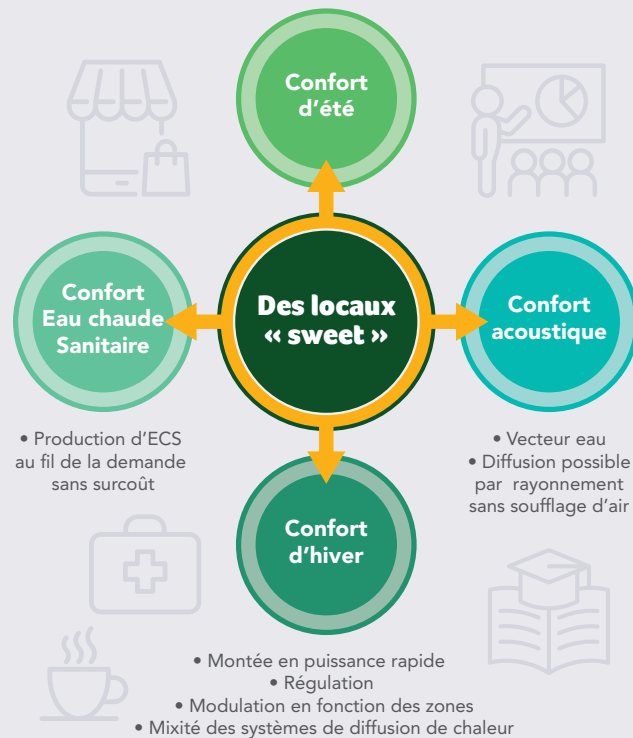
Confort d'été

Confort Eau chaude Sanitaire

Des locaux « sweet »

Confort acoustique

• Production d'ECS au fil de la demande sans surcoût

• Vecteur eau
• Diffusion possible par rayonnement sans soufflage d'air

Confort d'hiver

• Montée en puissance rapide
• Régulation
• Modulation en fonction des zones
• Mixité des systèmes de diffusion de chaleur